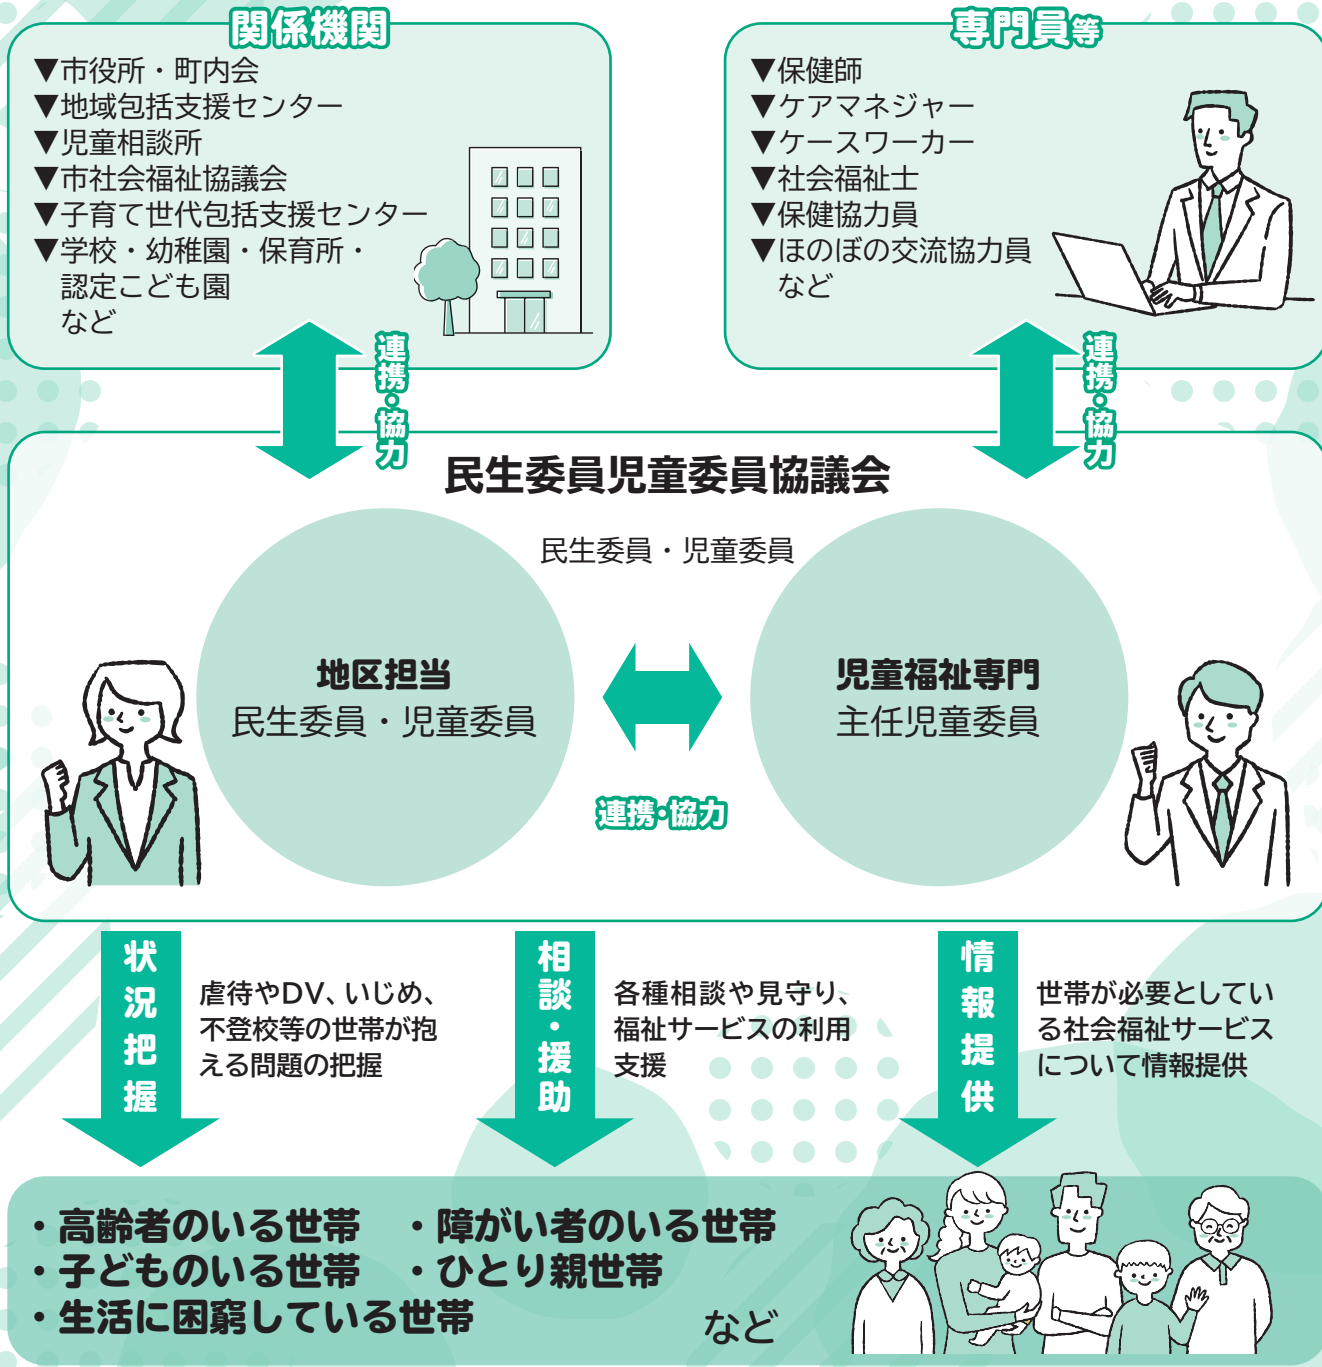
関係機関

▼市役所・町内会
▼地域包括支援センター
▼児童相談所
▼市社会福祉協議会
▼子育て世代包括支援センター
▼学校・幼稚園・保育所・認定こども園
など

専門員等

▼保健師
▼ケアマネジャー
▼ケースワーカー
▼社会福祉士
▼保健協力員
▼ほのぼの交流協力員
など

連携・協力

連携・協力

民生委員児童委員協議会

民生委員・児童委員

地区担当
民生委員・児童委員

児童福祉専門
主任児童委員

連携・協力

状況把握

虐待やDV、いじめ、不登校等の世帯が抱える問題の把握

相談・援助

各種相談や見守り、福祉サービスの利用支援

情報提供

世帯が必要としている社会福祉サービスについて情報提供

・高齢者のいる世帯 ・障がい者のいる世帯
・子どものいる世帯 ・ひとり親世帯
・生活に困窮している世帯
など